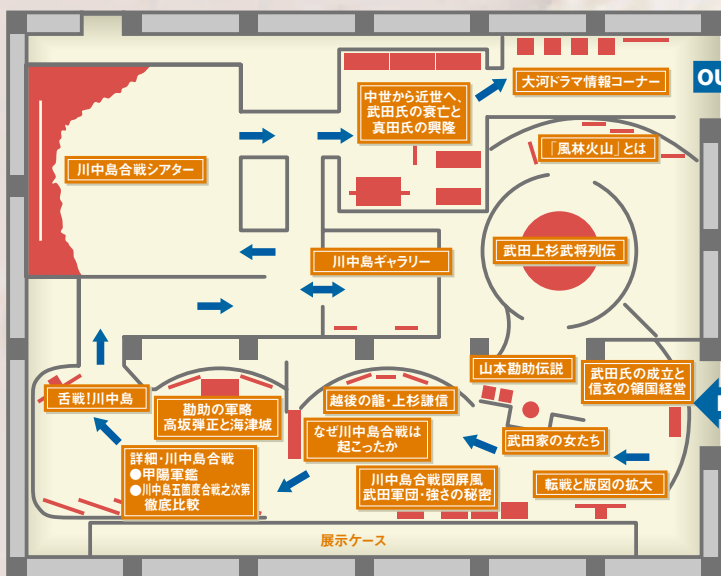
OU

大河ドラマ情報コーナー

中世から近世へ、武田氏の衰亡と真田氏の興隆

川中島合戦シアター

「風林火山」とは

武田上杉武将列伝

川中島ギャラリー

山本勘助伝説

武田氏の成立と信玄の領国経営

舌戦!川中島

勘助の軍略 高坂弾正と海津城

越後の龍・上杉謙信

なぜ川中島合戦は起こったか

武田家の女たち

詳細・川中島合戦
●甲陽軍鑑
●川中島五箇度合戦之次第
徹底比較

川中島合戦図屏風 武田軍団・強さの秘密

転戦と版図の拡大

展示ケース